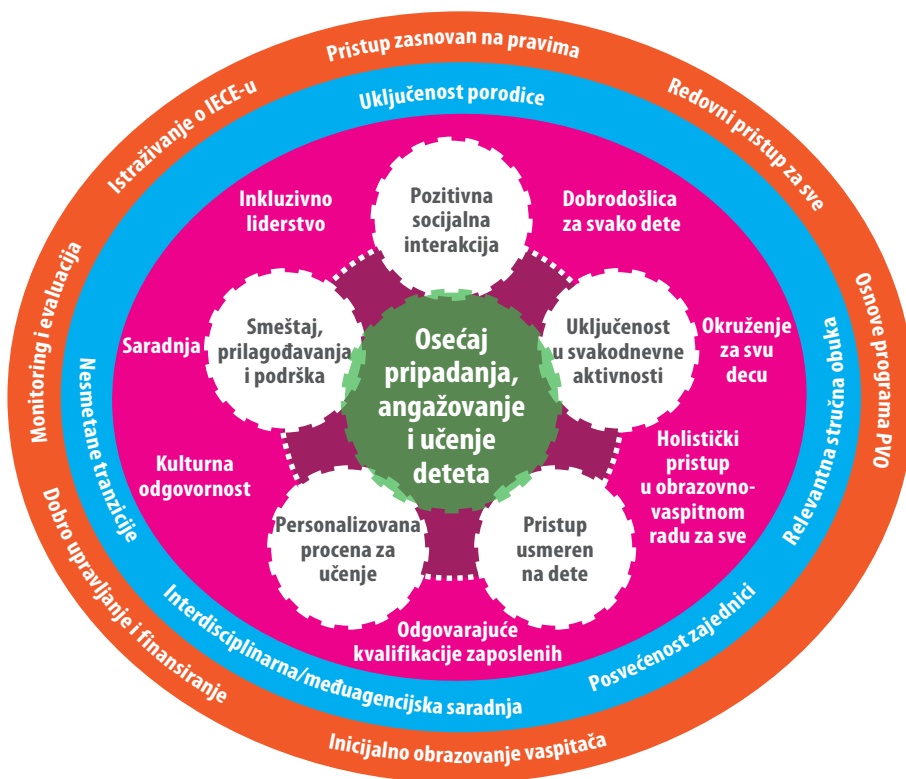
Pristup zasnovan na pravima

Redovni pristup za sve

Osnove programa PVO

Inicijalno obrazovanje vaspitača

Dobro upravljanje i finansiranje

Monitoring i evaluacija

Istraživanje o IECE-u

Uključenost porodice

Relevantna stručna obuka

Posvećenost zajednici

Interdisciplinarna/međuagencijska saradnja

Nesmetane tranzicije

Inkluzivno liderstvo

Dobrodošlica za svako dete

Okruženje za svu decu

Holistički pristup u obrazovno-vaspitnom radu za sve

Odgovarajuće kvalifikacije zaposlenih

Kulturna odgovornost

Saradnja

Pozitivna socijalna interakcija

Uključenost u svakodnevne aktivnosti

Pristup usmeren na dete

Personalizovana procena za učenje

Smeštaj, prilagođavanja i podrška

Osećaj pripadanja, angažovanje i učenje deteta